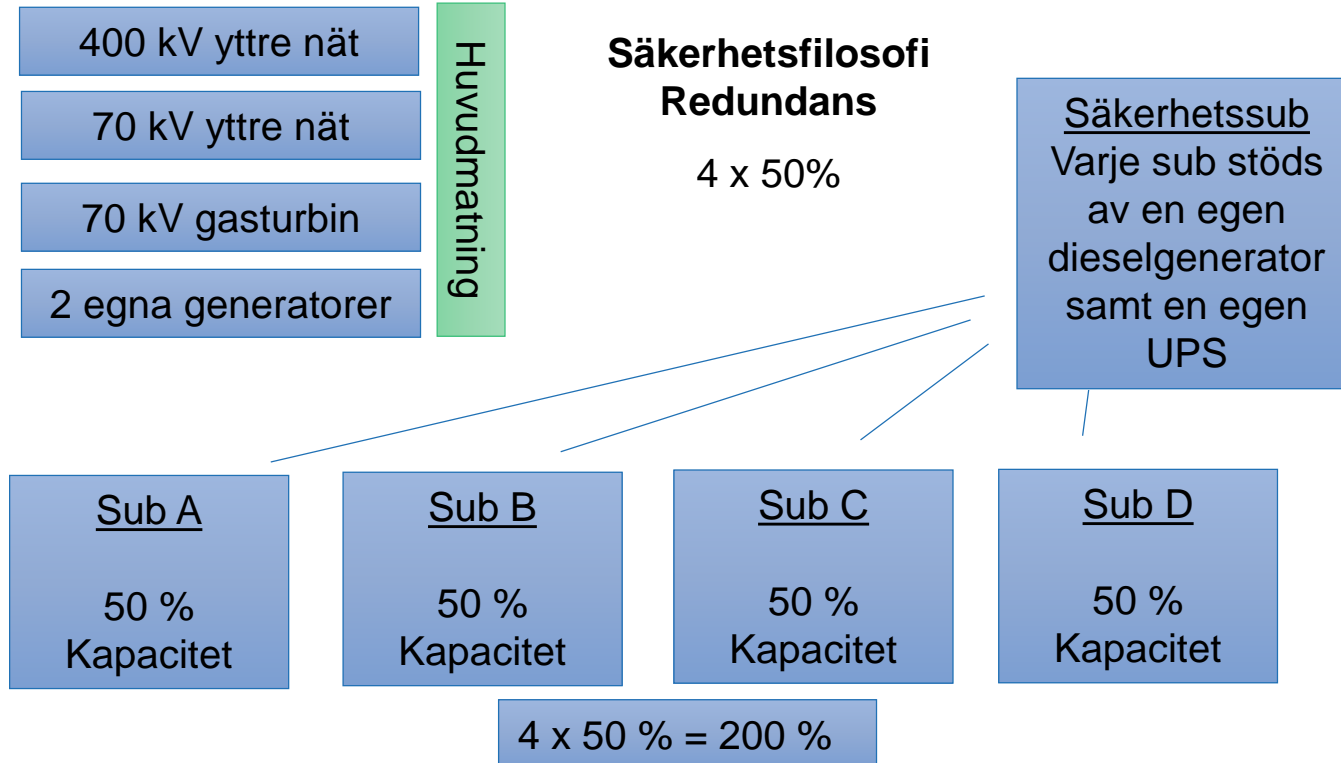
400 kV yttre nät

70 kV yttre nät

70 kV gasturbin

2 egna generatorer

Huvudmatning

**Säkerhetsfilosofi**
**Redundans**

4 x 50%

Säkerhetssub
Varje sub stöds av en egen dieselgenerator samt en egen UPS

Sub A

50 %
Kapacitet

Sub B

50 %
Kapacitet

Sub C

50 %
Kapacitet

Sub D

50 %
Kapacitet

4 x 50 % = 200 %